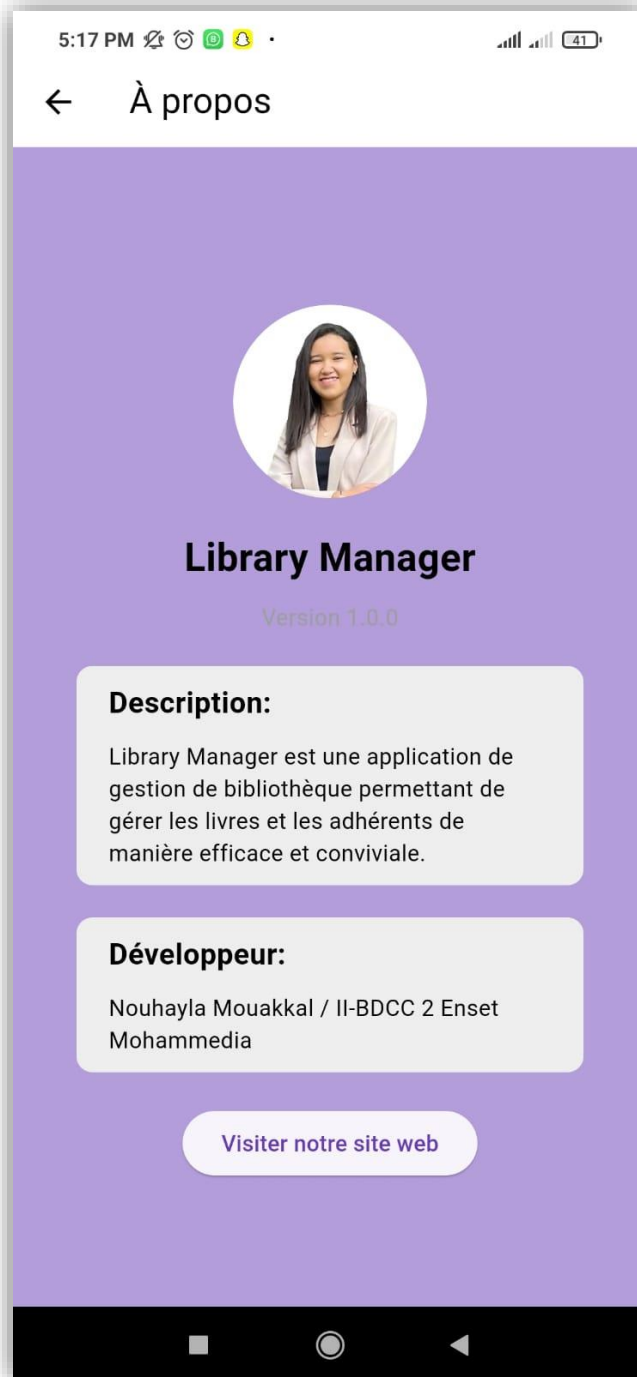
5:17 PM

41

À propos

Library Manager

Version 1.0.0

Description:

Library Manager est une application de gestion de bibliothèque permettant de gérer les livres et les adhérents de manière efficace et conviviale.

Développeur:

Nouhayla Mouakkal / II-BDCC 2 Enset Mohammedia

Visiter notre site web